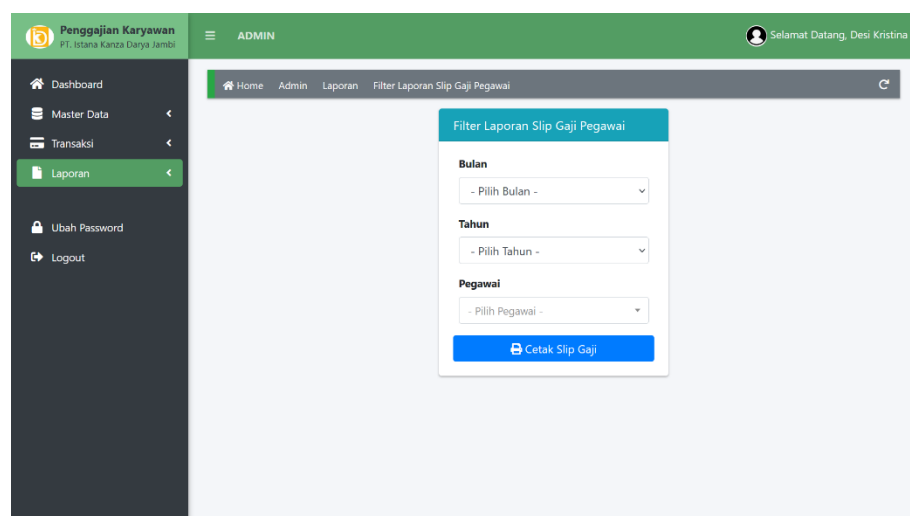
Penggajian Karyawan
PT. Istana Kanza Darya Jambi

ADMIN

Selamat Datang, Desi Kristina

Dashboard
Master Data
Transaksi
Laporan

Ubah Password
Logout

Home Admin Laporan Filter Laporan Slip Gaji Pegawai

Filter Laporan Slip Gaji Pegawai

Bulan
- Pilih Bulan -

Tahun
- Pilih Tahun -

Pegawai
- Pilih Pegawai -

Cetak Slip Gaji